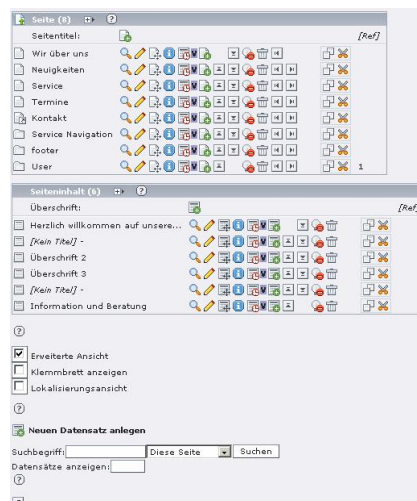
Seite (8)

Seitentitel: [Ref]

Wir über uns
Neuigkeiten
Service
Termine
Kontakt
Service Navigation
footer
User 1

Seiteninhalt (6)

Überschrift: [Ref]

Herzlich willkommen auf unsere...
[Kein Titel] -
Überschrift 2
Überschrift 3
[Kein Titel] -
Information und Beratung

Erweiterte Ansicht
Klemmbrett anzeigen
Lokalisierungsansicht

Neuen Datensatz anlegen

Suchbegriff: Diese Seite Suchen
Datensätze anzeigen: